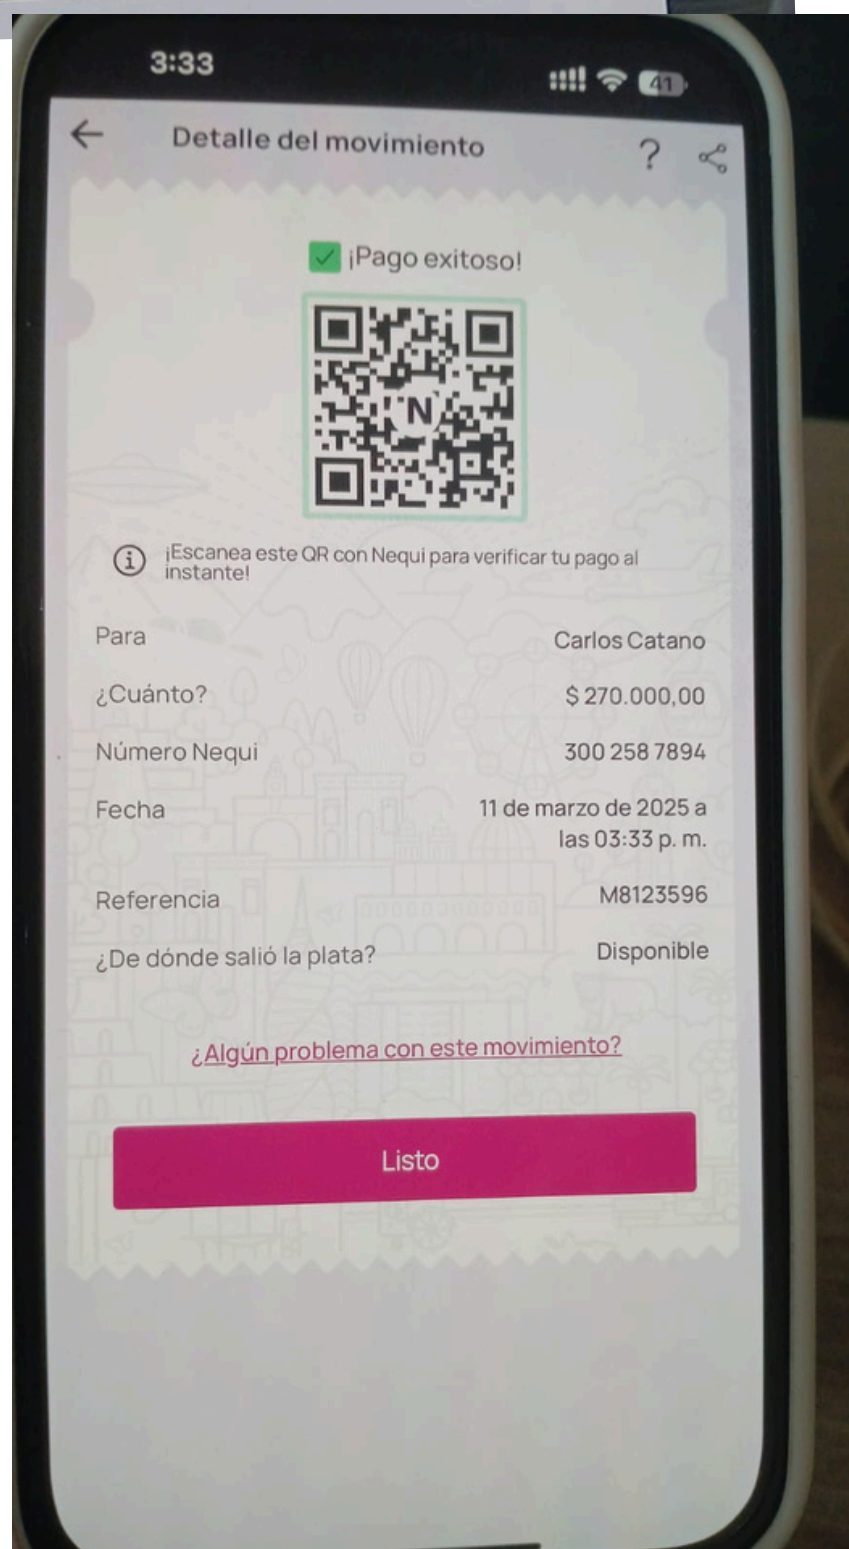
3:33
41

Detalle del movimiento
?

¡Pago exitoso!

N

¡Escanea este QR con Nequi para verificar tu pago al instante!

Para Carlos Catano
¿Cuánto? $ 270.000,00
Número Nequi 300 258 7894
Fecha 11 de marzo de 2025 a las 03:33 p. m.
Referencia M8123596
¿De dónde salió la plata? Disponible

¿Algún problema con este movimiento?

Listo